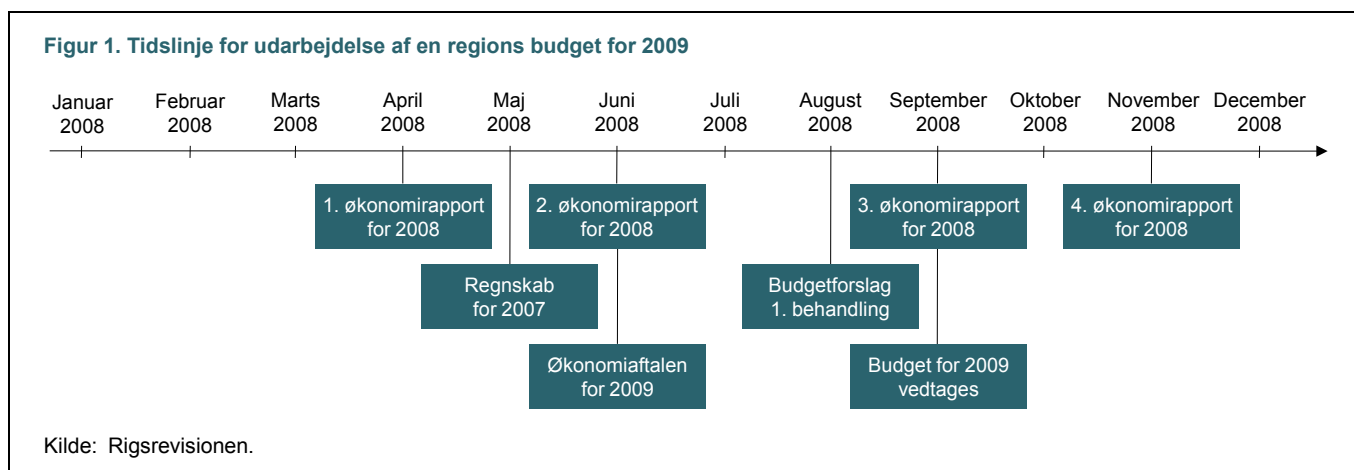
Figur 1. Tidslinje for udarbejdelse af en regions budget for 2009

Januar 2008
Februar 2008
Marts 2008
April 2008
Maj 2008
Juni 2008
Juli 2008
August 2008
September 2008
Oktober 2008
November 2008
December 2008

1. økonomirapport for 2008

Regnskab for 2007

2. økonomirapport for 2008

Økonomiaftalen for 2009

Budgetforslag 1. behandling

3. økonomirapport for 2008

Budget for 2009 vedtages

4. økonomirapport for 2008

Kilde: Rigsrevisionen.